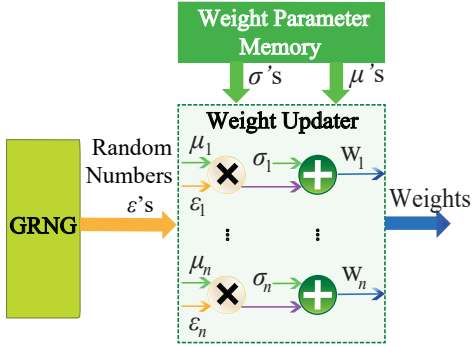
Weight Parameter Memory

$\sigma$'s

$\mu$'s

Weight Updater

Random Numbers $\varepsilon$'s

GRNG

$\mu_1$

$\varepsilon_1$

$\sigma_1$

$W_1$

⋮

⋮

$\mu_n$

$\varepsilon_n$

$\sigma_n$

$W_n$

Weights